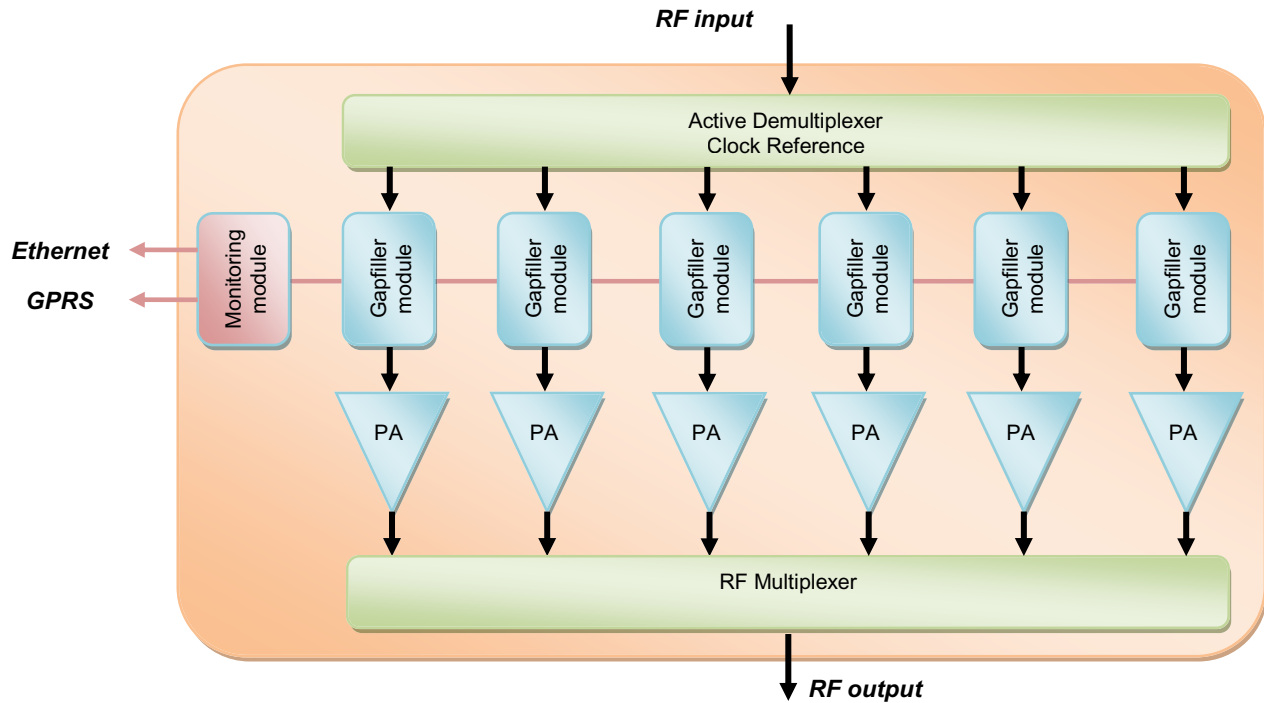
RF input

Active Demultiplexer
Clock Reference

Ethernet

GPRS

Monitoring module

Gapfiller module

Gapfiller module

Gapfiller module

Gapfiller module

Gapfiller module

Gapfiller module

PA

PA

PA

PA

PA

PA

RF Multiplexer

RF output